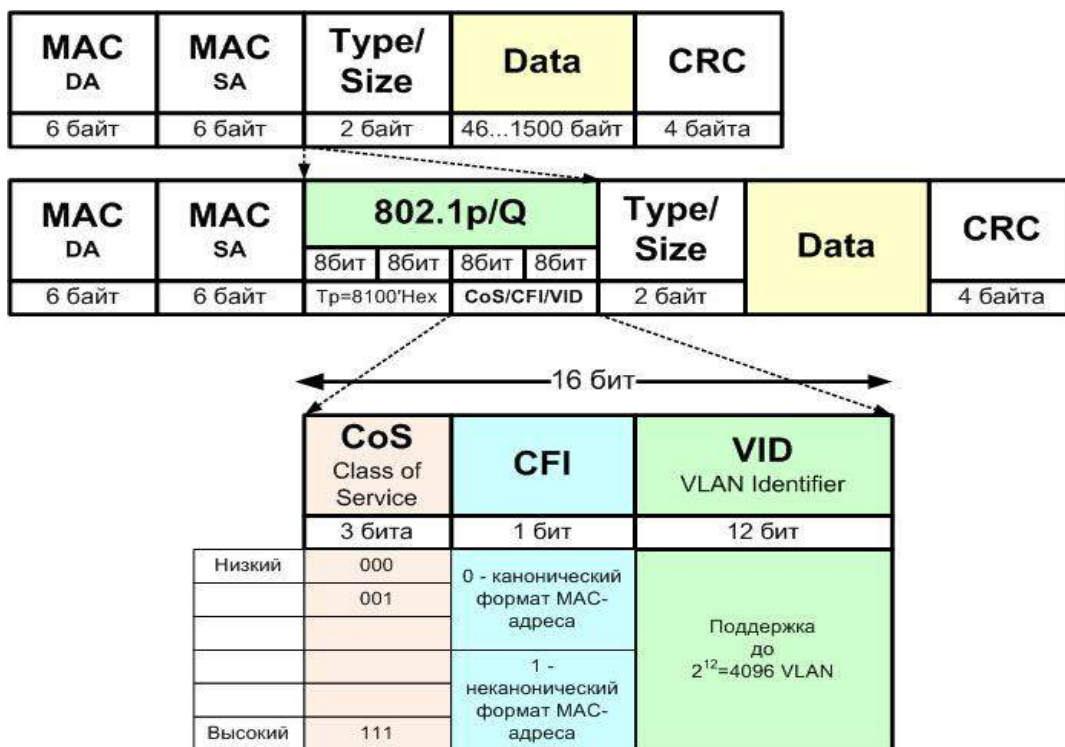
| MAC DA | MAC SA | Type/ Size | Data | CRC |
|---|---|---|---|---|
| 6 байт | 6 байт | 2 байт | 46...1500 байт | 4 байта |

| MAC DA | MAC SA | 802.1p/Q | | | | Type/ Size | Data | CRC |
|---|---|---|---|---|---|---|---|---|
| | | 8бит | 8бит | 8бит | 8бит | | | |
| 6 байт | 6 байт | Tp=8100'Hex | | CoS/CFI/VID | | 2 байт | | 4 байта |

16 бит

| | CoS Class of Service | CFI | VID VLAN Identifier |
|---|---|---|---|
| | 3 бита | 1 бит | 12 бит |
| Низкий | 000 | 0 - канонический формат MAC-адреса | Поддержка до $2^{12}$=4096 VLAN |
| | 001 | | |
| | | | |
| | | 1 - неканонический формат MAC-адреса | |
| | | | |
| Высокий | 111 | | |